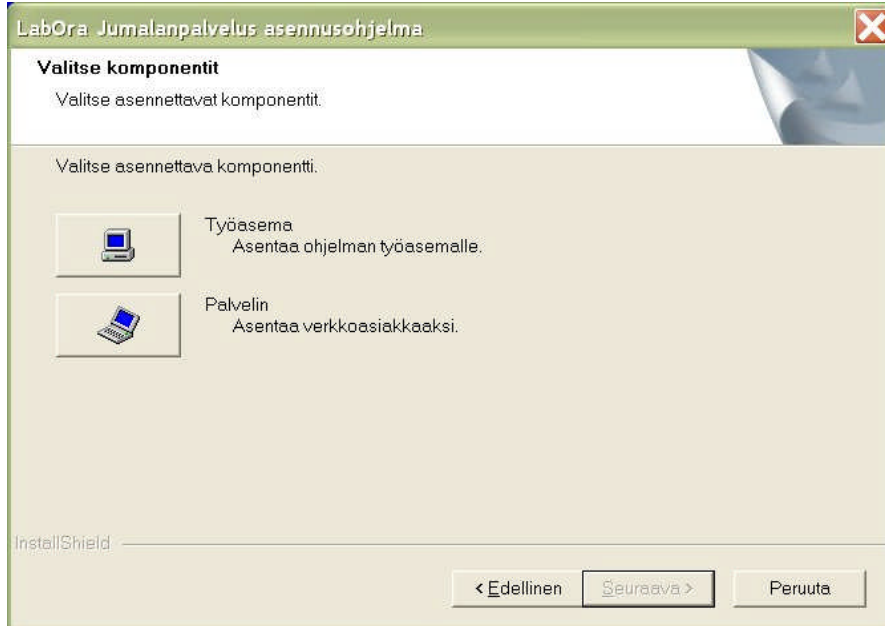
LabOra Jumalanpalvelus asennusohjelma

Valitse komponentit

Valitse asennettavat komponentit.

Valitse asennettava komponentti.

Työasema
Asentaa ohjelman työasemalle.

Palvelin
Asentaa verkkoasiakkaaksi.

InstallShield

< Edellinen

Seuraava >

Peruuta